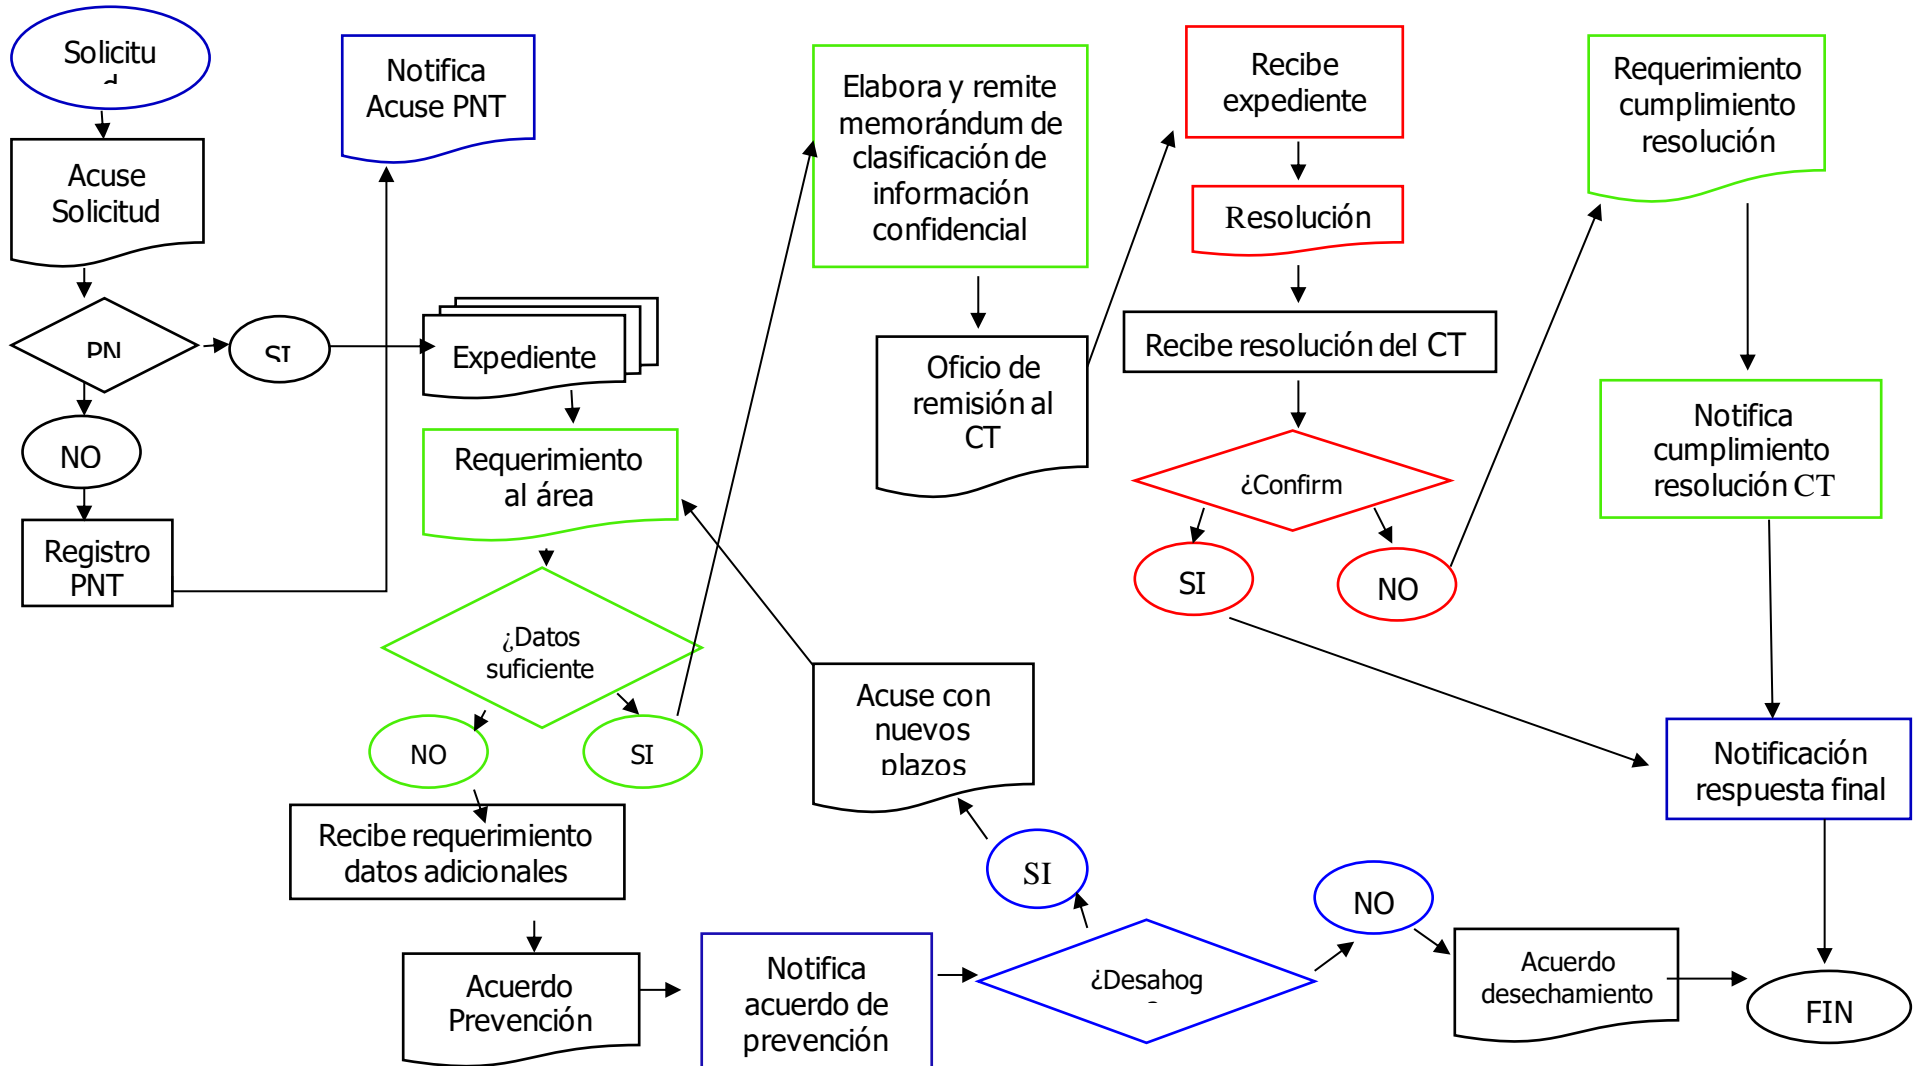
Solicitu
d

Acuse Solicitud

PN

SI

NO

Registro PNT

Notifica Acuse PNT

Expediente

Requerimiento al área

¿Datos suficiente

NO

SI

Recibe requerimiento datos adicionales

Acuerdo Prevención

Notifica acuerdo de prevención

Elabora y remite memorándum de clasificación de información confidencial

Oficio de remisión al CT

Acuse con nuevos plazos

SI

¿Desahog

NO

Acuerdo desechamiento

Recibe expediente

Resolución

Recibe resolución del CT

¿Confirm

SI

NO

Requerimiento cumplimiento resolución

Notifica cumplimiento resolución CT

Notificación respuesta final

FIN